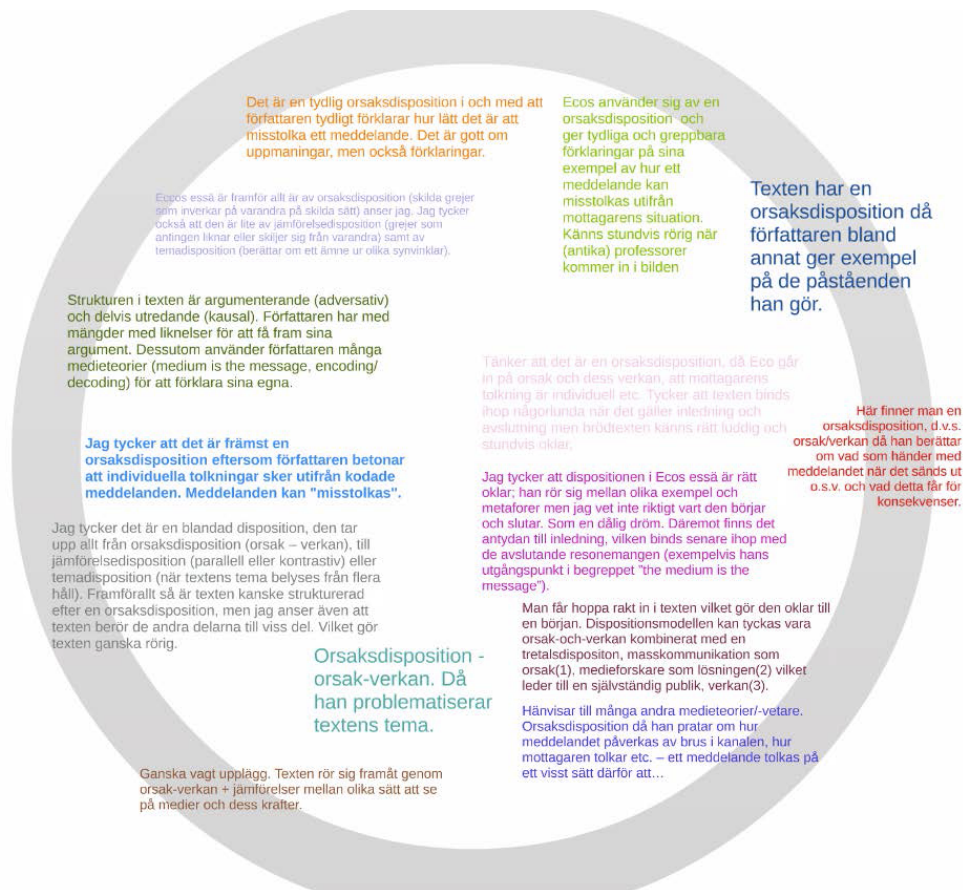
Det är en tydlig orsaksdisposition i och med att författaren tydligt förklarar hur lätt det är att misstolka ett meddelande. Det är gott om uppmaningar, men också förklaringar.

Ecos använder sig av en orsaksdisposition och ger tydliga och greppbara förklaringar på sina exempel av hur ett meddelande kan misstolkas utifrån mottagarens situation. Känns stundvis rörig när (antika) professorer kommer in i bilden

Texten har en orsaksdisposition då författaren bland annat ger exempel på de påståenden han gör.

Ecos essä är framför allt är av orsaksdisposition (skilda grejer som inverkar på varandra på skilda sätt) anser jag. Jag tycker också att den är lite av jämförelsedisposition (grejer som antingen liknar eller skiljer sig från varandra) samt av temadisposition (berättar om ett ämne ur olika synvinklar).

Strukturen i texten är argumenterande (adversativ) och delvis utredande (kausal). Författaren har med mängder med liknelser för att få fram sina argument. Dessutom använder författaren många medieteorier (medium is the message, encoding/decoding) för att förklara sina egna.

Tänker att det är en orsaksdisposition, då Eco går in på orsak och dess verkan, att mottagarens tolkning är individuell etc. Tycker att texten binds ihop någorlunda när det gäller inledning och avslutning men brödtexten känns rätt luddig och stundvis oklar.

Här finner man en orsaksdisposition, d.v.s. orsak/verkan då han berättar om vad som händer med meddelandet när det sänds ut o.s.v. och vad detta får för konsekvenser.

Jag tycker att det är främst en orsaksdisposition eftersom författaren betonar att individuella tolkningar sker utifrån kodade meddelanden. Meddelanden kan "misstolkas".

Jag tycker att dispositionen i Ecos essä är rätt oklar; han rör sig mellan olika exempel och metaforer men jag vet inte riktigt vart den börjar och slutar. Som en dålig dröm. Däremot finns det antydan till inledning, vilken binds senare ihop med de avslutande resonemangen (exempelvis hans utgångspunkt i begreppet "the medium is the message").

Jag tycker det är en blandad disposition, den tar upp allt från orsaksdisposition (orsak – verkan), till jämförelsedisposition (parallell eller kontrastiv) eller temadisposition (när textens tema belyses från flera håll). Framförallt så är texten kanske strukturerad efter en orsaksdisposition, men jag anser även att texten berör de andra delarna till viss del. Vilket gör texten ganska rörig.

Man får hoppa rakt in i texten vilket gör den oklar till en början. Dispositionsmodellen kan tyckas vara orsak-och-verkan kombinerat med en tretalsdispositon, masskommunikation som orsak(1), medieforskare som lösningen(2) vilket leder till en självständig publik, verkan(3).

Orsaksdisposition - orsak-verkan. Då han problematiserar textens tema.

Hänvisar till många andra medieteorier/-vetare. Orsaksdisposition då han pratar om hur meddelandet påverkas av brus i kanalen, hur mottagaren tolkar etc. – ett meddelande tolkas på ett visst sätt därför att...

Ganska vagt upplägg. Texten rör sig framåt genom orsak-verkan + jämförelser mellan olika sätt att se på medier och dess krafter.